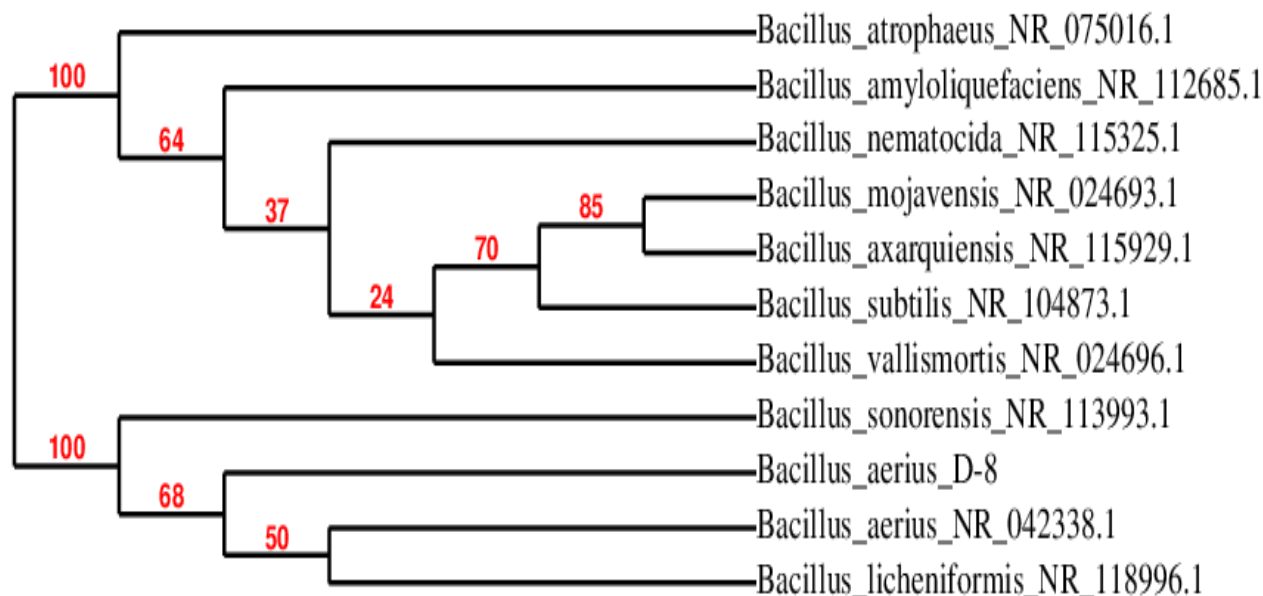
Bacillus_atrophaeus_NR_075016.1
100
Bacillus_amyloliquefaciens_NR_112685.1
64
Bacillus_nematocida_NR_115325.1
37
Bacillus_mojavensis_NR_024693.1
85
70
Bacillus_axarquiensis_NR_115929.1
24
Bacillus_subtilis_NR_104873.1
Bacillus_vallismortis_NR_024696.1
Bacillus_sonorensis_NR_113993.1
100
Bacillus_aerius_D-8
68
Bacillus_aerius_NR_042338.1
50
Bacillus_licheniformis_NR_118996.1